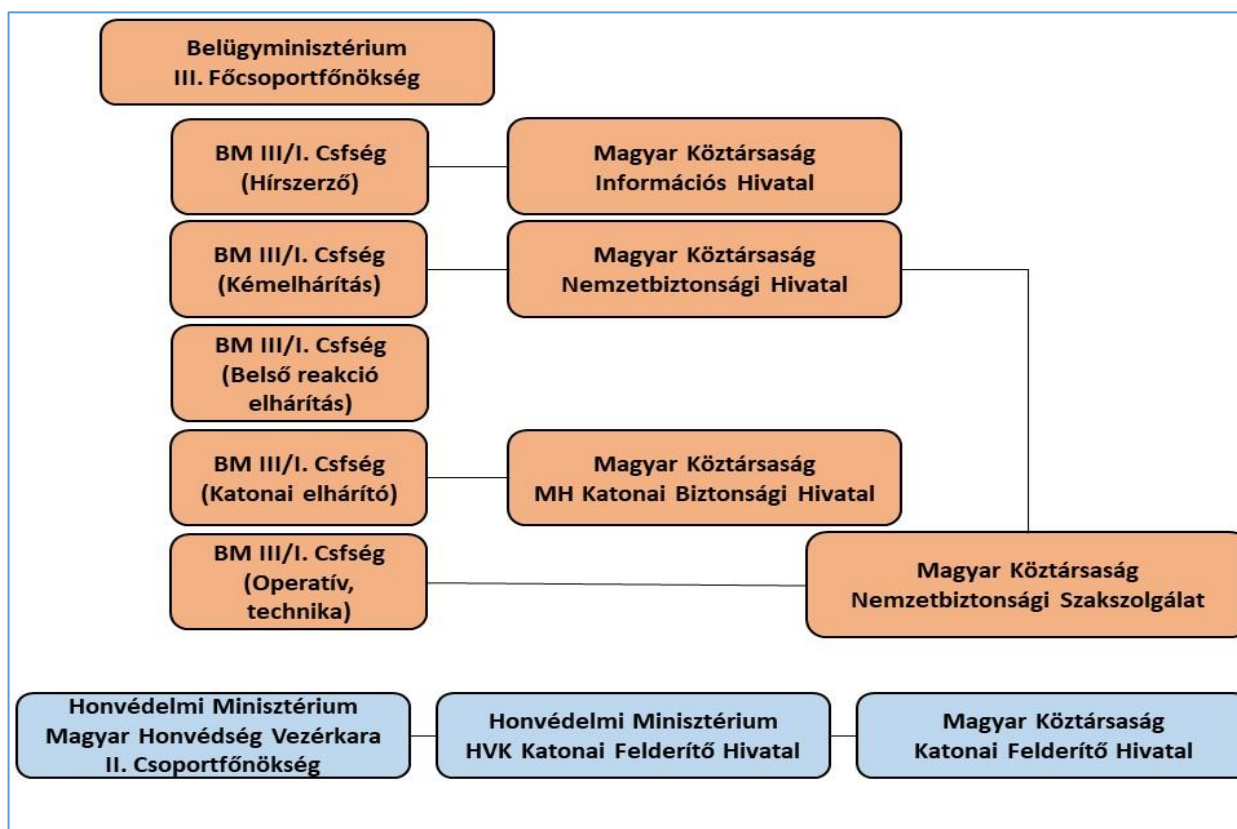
Belügyminisztérium
III. Főcsoportfőnökség

BM III/I. Csfség
(Hírszerző)

Magyar Köztársaság
Információs Hivatal

BM III/I. Csfség
(Kémelhárítás)

Magyar Köztársaság
Nemzetbiztonsági Hivatal

BM III/I. Csfség
(Belső reakció elhárítás)

BM III/I. Csfség
(Katonai elhárító)

Magyar Köztársaság
MH Katonai Biztonsági Hivatal

BM III/I. Csfség
(Operatív, technika)

Magyar Köztársaság
Nemzetbiztonsági Szakszolgálat

Honvédelmi Minisztérium
Magyar Honvédség Vezérkara
II. Csoportfőnökség

Honvédelmi Minisztérium
HVK Katonai Felderítő Hivatal

Magyar Köztársaság
Katonai Felderítő Hivatal